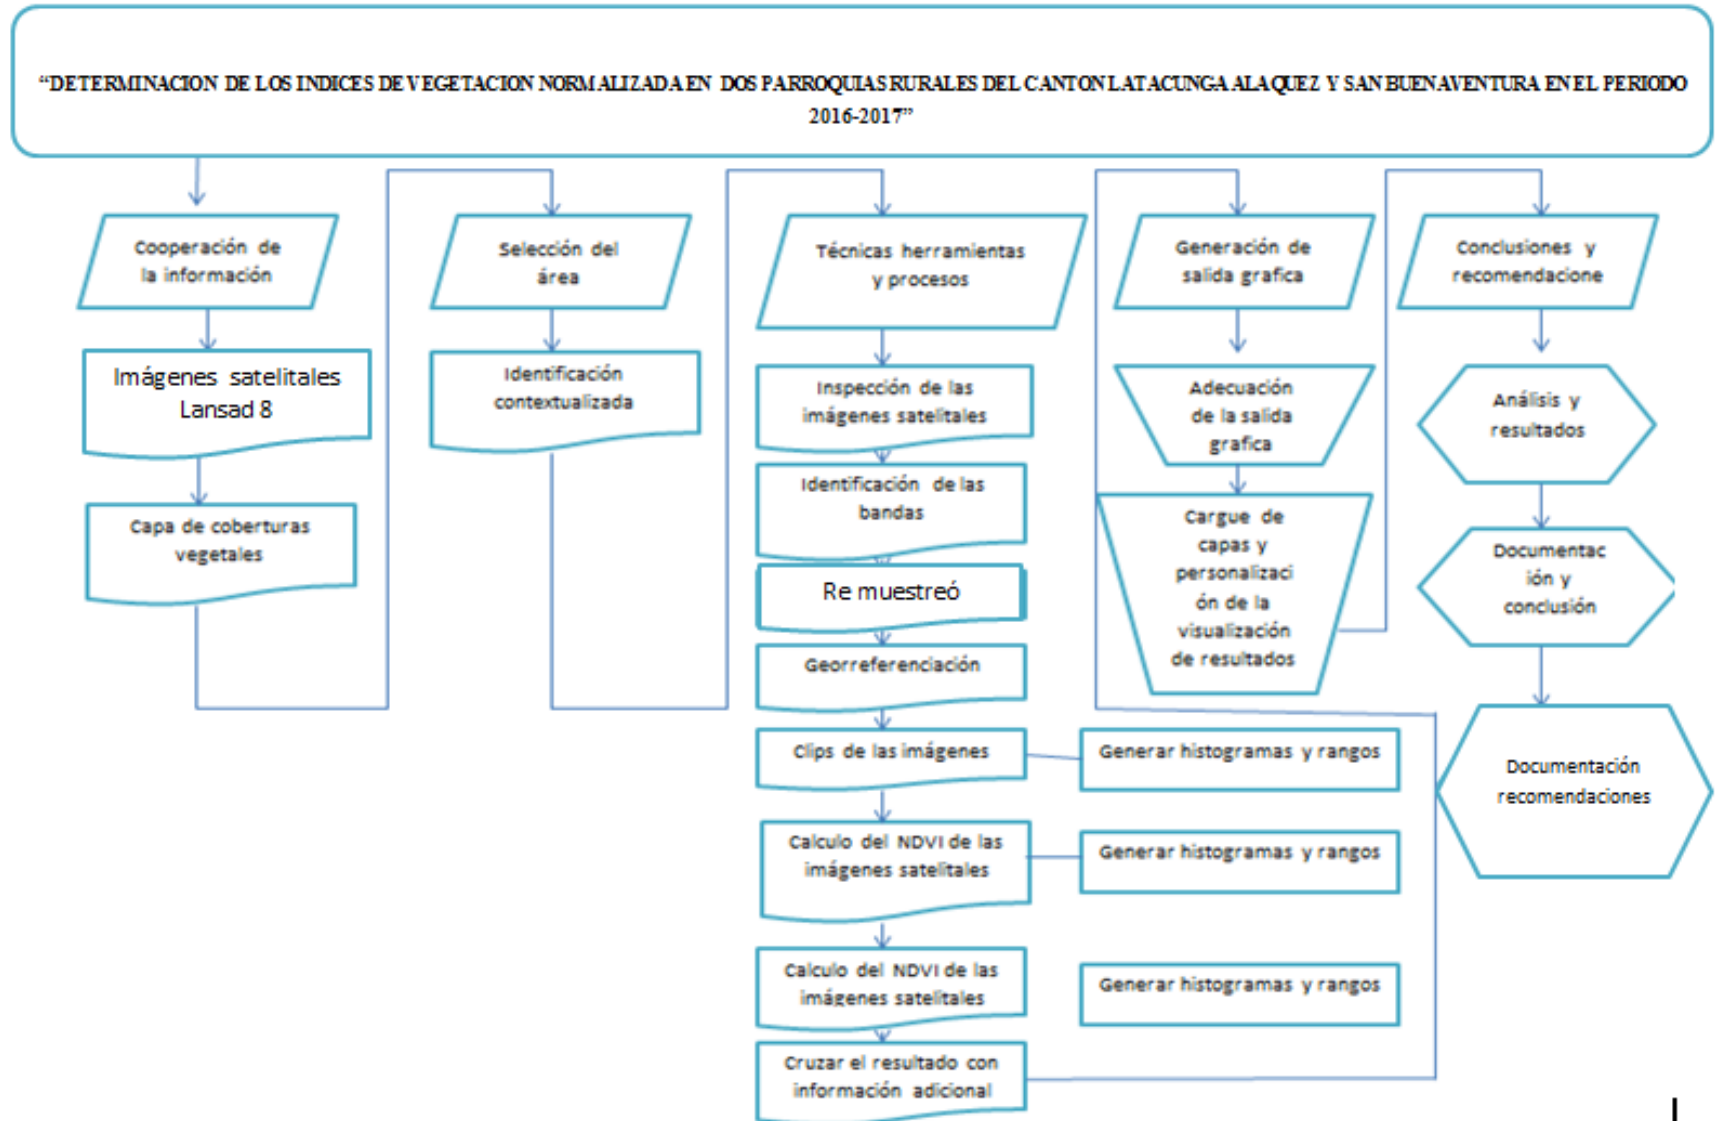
"DETERMINACION DE LOS INDICES DE VEGETACION NORMALIZADA EN DOS PARROQUIAS RURALES DEL CANTON LATACUNGA ALAQUEZ Y SAN BUENAVENTURA EN EL PERIODO 2016-2017"

Cooperación de la información

Imágenes satelitales Lansad 8

Capa de coberturas vegetales

Selección del área

Identificación contextualizada

Técnicas herramientas y procesos

Inspección de las imágenes satelitales

Identificación de las bandas

Re muestreó

Georreferenciación

Clips de las imágenes

Generar histogramas y rangos

Calculo del NDVI de las imágenes satelitales

Generar histogramas y rangos

Calculo del NDVI de las imágenes satelitales

Generar histogramas y rangos

Cruzar el resultado con información adicional

Generación de salida grafica

Adecuación de la salida grafica

Cargue de capas y personalización de la visualización de resultados

Conclusiones y recomendacione

Análisis y resultados

Documentación y conclusión

Documentación recomendaciones